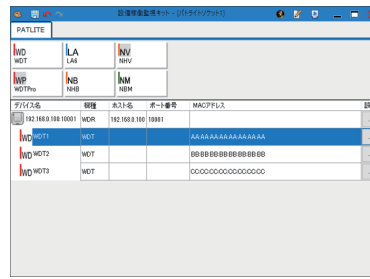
設備稼働監視キット - (パトライトソケット)

PATLITE

WD
WDT

LA
LA6

NV
NHV

WP
WDTPro

NB
NHB

NM
NBM

| デバイス名 | 種種 | ホスト名 | ポート番号 | MACアドレス |
|---|---|---|---|---|
| 192.168.0.100:10001 | WDR | 192.168.0.100 | 10001 | |
| WD WDT1 | WDT | | | AA:AA:AA:AA:AA:AA:AA:AA |
| WD WDT2 | WDT | | | BB:BB:BB:BB:BB:BB:BB:BB |
| WD WDT3 | WDT | | | CC:CC:CC:CC:CC:CC:CC:CC |